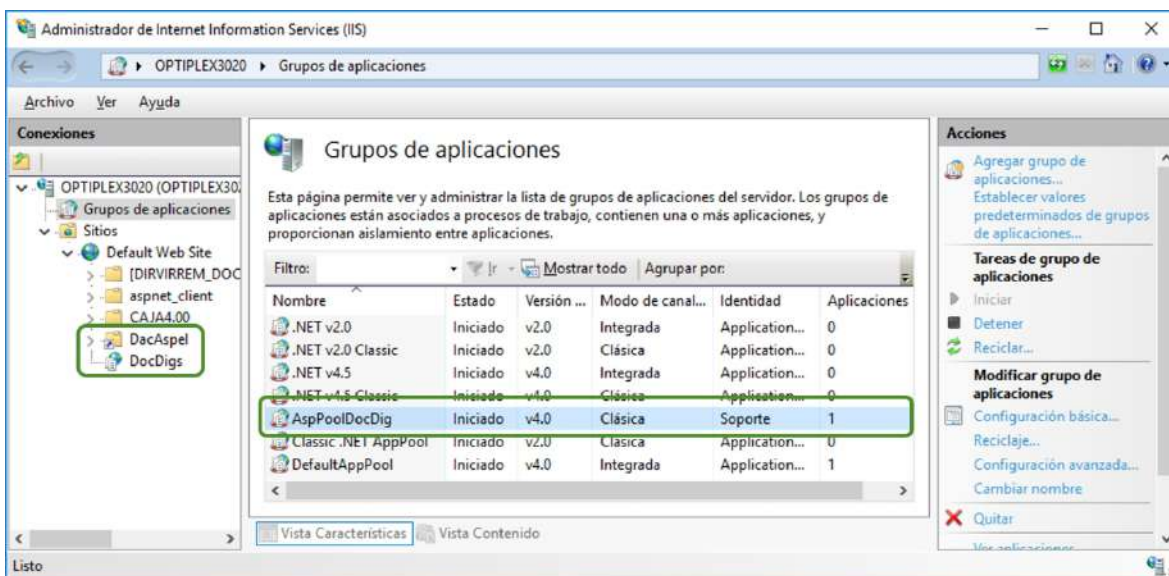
Administrador de Internet Information Services (IIS)

OPTIPLEX3020 ▸ Grupos de aplicaciones

Archivo Ver Ayuda

Conexiones

OPTIPLEX3020 (OPTIPLEX30
Grupos de aplicaciones
Sitios
Default Web Site
[DIRVIRREM_DOC
aspnet_client
CAJA4.00
DacAspel
DocDigs

Grupos de aplicaciones

Esta página permite ver y administrar la lista de grupos de aplicaciones del servidor. Los grupos de aplicaciones están asociados a procesos de trabajo, contienen una o más aplicaciones, y proporcionan aislamiento entre aplicaciones.

Filtro: Ir Mostrar todo Agrupar por:

| Nombre | Estado | Versión ... | Modo de canal... | Identidad | Aplicaciones |
|---|---|---|---|---|---|
| .NET v2.0 | Iniciado | v2.0 | Integrada | Application... | 0 |
| .NET v2.0 Classic | Iniciado | v2.0 | Clásica | Application... | 0 |
| .NET v4.5 | Iniciado | v4.0 | Integrada | Application... | 0 |
| .NET v4.5 Classic | Iniciado | v4.0 | Clásica | Application... | 0 |
| AspPoolDocDig | Iniciado | v4.0 | Clásica | Soporte | 1 |
| Classic .NET AppPool | Iniciado | v2.0 | Clásica | Application... | 0 |
| DefaultAppPool | Iniciado | v4.0 | Integrada | Application... | 1 |

Vista Características Vista Contenido

Acciones

Agregar grupo de aplicaciones...
Establecer valores predeterminados de grupos de aplicaciones...

Tareas de grupo de aplicaciones
Iniciar
Detener
Reciclar...

Modificar grupo de aplicaciones
Configuración básica...
Reciclaje...
Configuración avanzada...
Cambiar nombre
Quitar
Ver aplicaciones

Listo